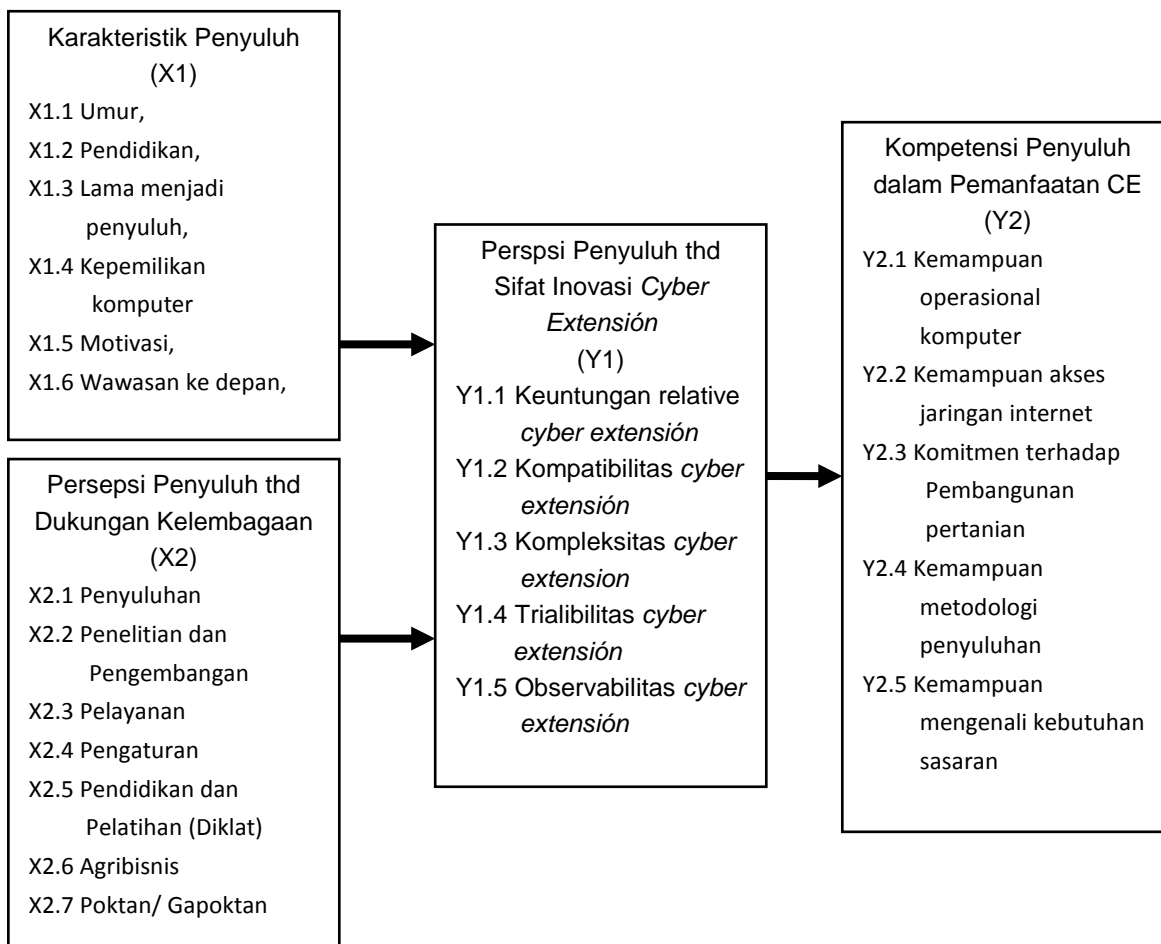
Karakteristik Penyuluh
(X1)
X1.1 Umur,
X1.2 Pendidikan,
X1.3 Lama menjadi penyuluh,
X1.4 Kepemilikan komputer
X1.5 Motivasi,
X1.6 Wawasan ke depan,

Persepsi Penyuluh thd Dukungan Kelembagaan
(X2)
X2.1 Penyuluhan
X2.2 Penelitian dan Pengembangan
X2.3 Pelayanan
X2.4 Pengaturan
X2.5 Pendidikan dan Pelatihan (Diklat)
X2.6 Agribisnis
X2.7 Poktan/ Gapoktan

Perspsi Penyuluh thd Sifat Inovasi *Cyber Extensión*
(Y1)
Y1.1 Keuntungan relative *cyber extensión*
Y1.2 Kompatibilitas *cyber extensión*
Y1.3 Kompleksitas *cyber extension*
Y1.4 Trialibilitas *cyber extensión*
Y1.5 Observabilitas *cyber extensión*

Kompetensi Penyuluh dalam Pemanfaatan CE
(Y2)
Y2.1 Kemampuan operasional komputer
Y2.2 Kemampuan akses jaringan internet
Y2.3 Komitmen terhadap Pembangunan pertanian
Y2.4 Kemampuan metodologi penyuluhan
Y2.5 Kemampuan mengenali kebutuhan sasaran